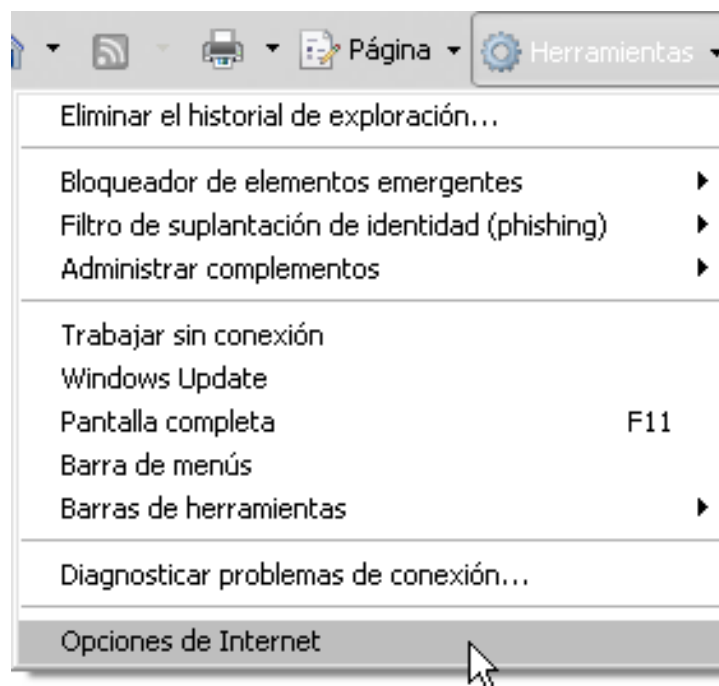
Página Herramientas

Eliminar el historial de exploración...

Bloqueador de elementos emergentes
Filtro de suplantación de identidad (phishing)
Administrar complementos

Trabajar sin conexión
Windows Update
Pantalla completa F11
Barra de menús
Barras de herramientas

Diagnosticar problemas de conexión...

Opciones de Internet